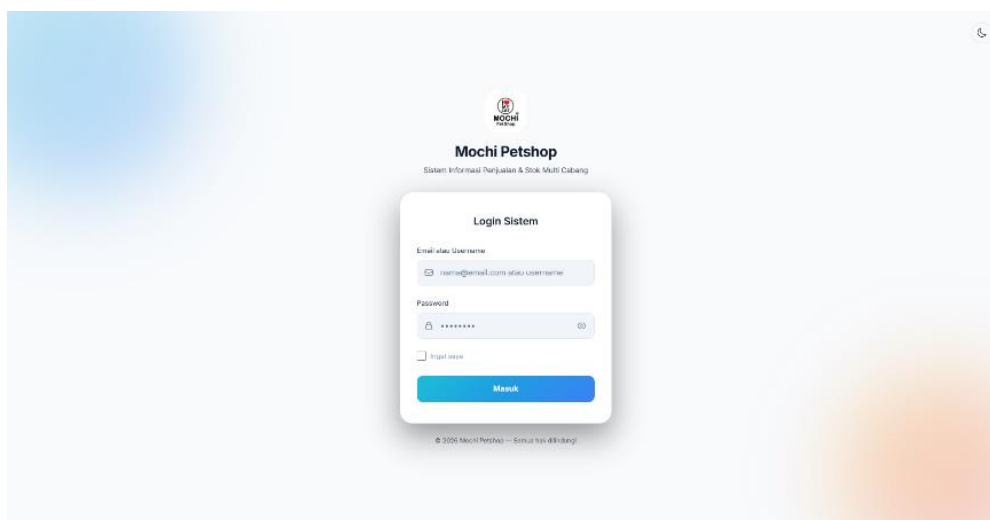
MOCHI
PetShop

Mochi Petshop

Sistem Informasi Penjualan & Stok Multi Cabang

Login Sistem

Email atau Username

nama@email.com atau username

Password

••••••••

Ingat saya

Masuk

© 2025 Mochi Petshop — Semua hak dilindungi